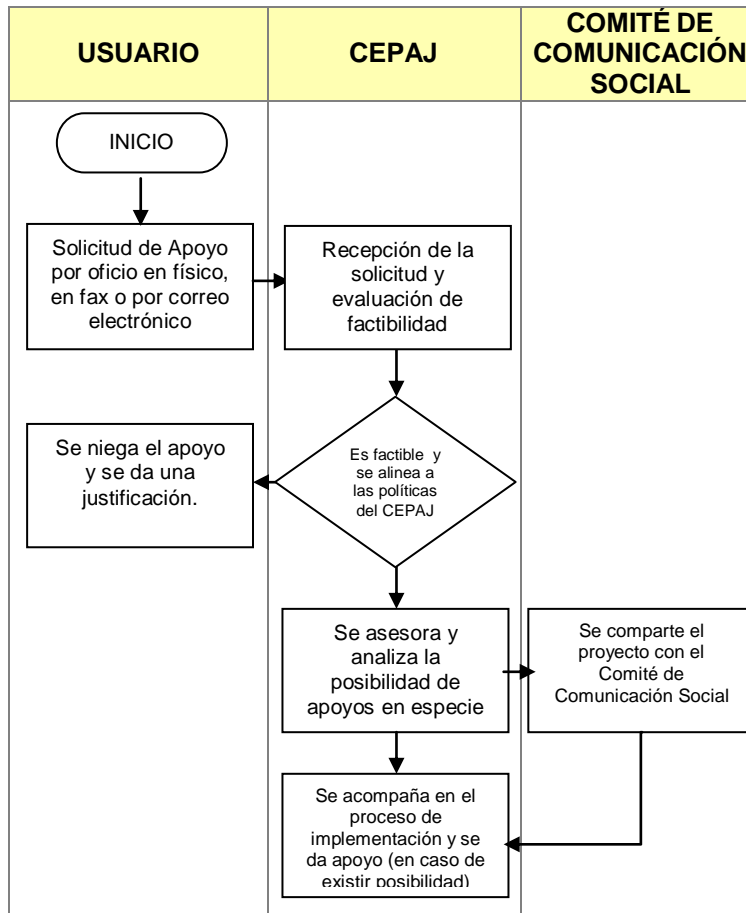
| USUARIO | CEPAJ | COMITÉ DE COMUNICACIÓN SOCIAL |
|---|---|---|

INICIO

Solicitud de Apoyo por oficio en físico, en fax o por correo electrónico

Recepción de la solicitud y evaluación de factibilidad

Es factible y se alinea a las políticas del CEPAJ

Se niega el apoyo y se da una justificación.

Se asesora y analiza la posibilidad de apoyos en especie

Se comparte el proyecto con el Comité de Comunicación Social

Se acompaña en el proceso de implementación y se da apoyo (en caso de existir posibilidad)